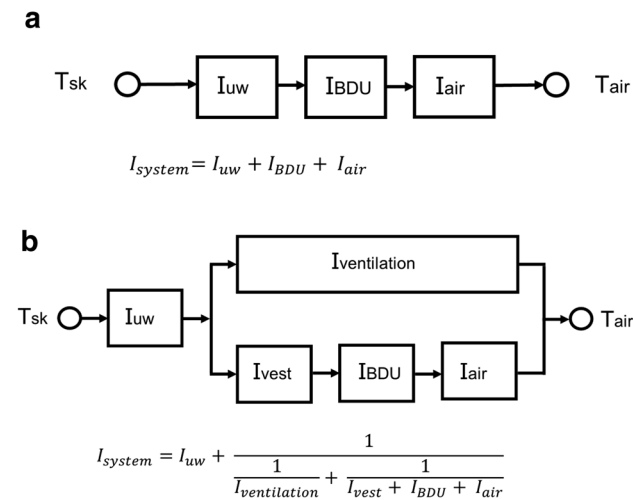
a

Tsk

Iuw

IBDU

Iair

Tair

$I_{system} = I_{uw} + I_{BDU} + I_{air}$

b

Iventilation

Tsk

Iuw

Tair

Ivest

IBDU

Iair

$I_{system} = I_{uw} + \frac{1}{\frac{1}{I_{ventilation}} + \frac{1}{I_{vest} + I_{BDU} + I_{air}}}$